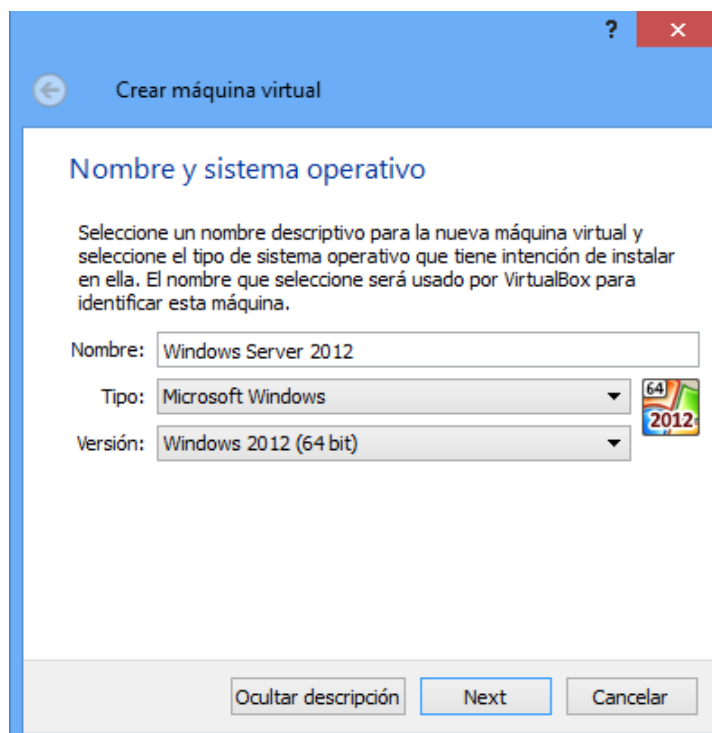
?
×

Crear máquina virtual

Nombre y sistema operativo

Seleccione un nombre descriptivo para la nueva máquina virtual y seleccione el tipo de sistema operativo que tiene intención de instalar en ella. El nombre que seleccione será usado por VirtualBox para identificar esta máquina.

Nombre: Windows Server 2012

Tipo: Microsoft Windows

Versión: Windows 2012 (64 bit)

64
2012

Ocultar descripción
Next
Cancelar